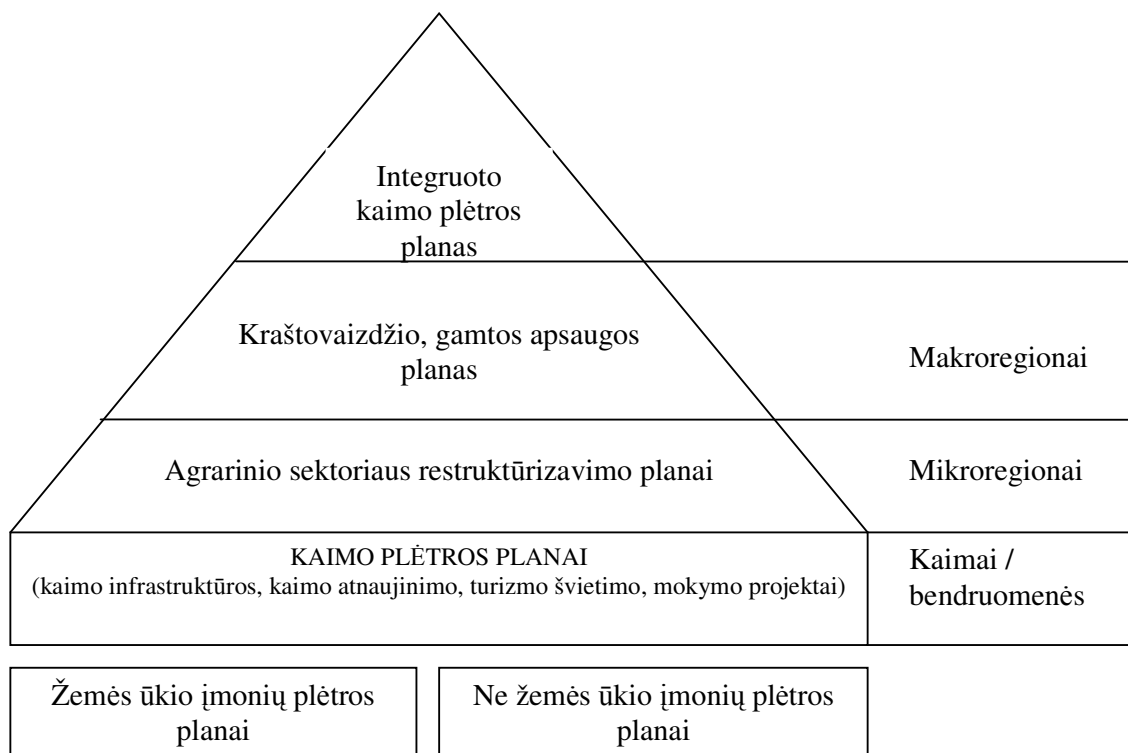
Integruoto kaimo plėtros planas

Kraštovaizdžio, gamtos apsaugos planas

Makroregionai

Agrarinio sektoriaus restruktūrizavimo planai

Mikroregionai

KAIMO PLĖTROS PLANAI
(kaimo infrastruktūros, kaimo atnaujinimo, turizmo švietimo, mokymo projektai)

Kaimai / bendruomenės

Žemės ūkio įmonių plėtros planai

Ne žemės ūkio įmonių plėtros planai